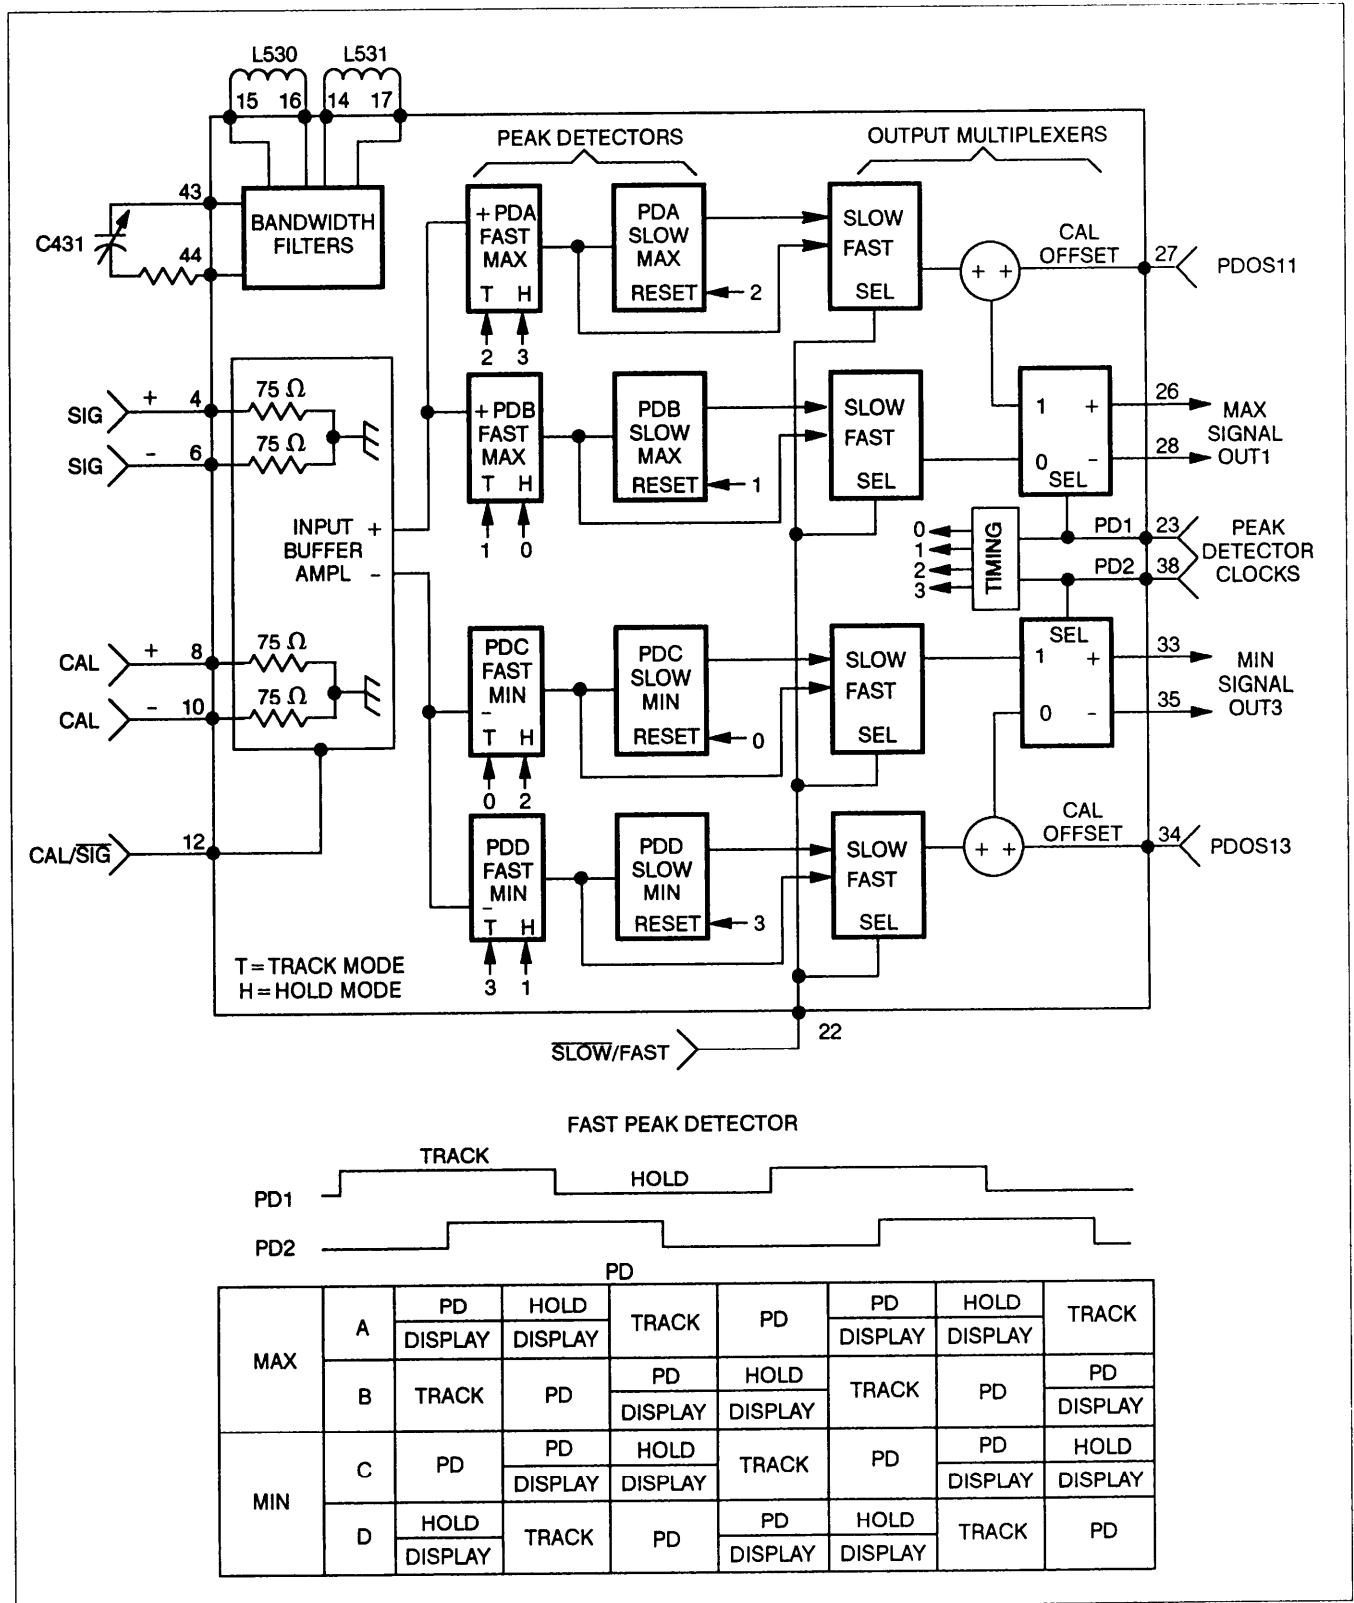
L530 L531
15 16 14 17

PEAK DETECTORS

OUTPUT MULTIPLEXERS

C431
43
44
BANDWIDTH FILTERS

+PDA FAST MAX
T H
2 3

PDA SLOW MAX RESET
2

SLOW FAST SEL

CAL OFFSET
+ +
27
PDOS11

SIG + 4
SIG - 6
75 Ω
75 Ω

+PDB FAST MAX
T H
1 0

PDB SLOW MAX RESET
1

SLOW FAST SEL

1 +
0 -
SEL
26
28
MAX SIGNAL OUT1

INPUT BUFFER AMPL
+
-

0
1
2
3
TIMING
PD1
PD2
23
38
PEAK DETECTOR CLOCKS

CAL + 8
CAL - 10
75 Ω
75 Ω

PDC FAST MIN
-
T H
0 2

PDC SLOW MIN RESET
0

SLOW FAST SEL

SEL
1 +
0 -
33
35
MIN SIGNAL OUT3

CAL/$\overline{SIG}$ 12

PDD FAST MIN
-
T H
3 1

PDD SLOW MIN RESET
3

SLOW FAST SEL

+ +
CAL OFFSET
34
PDOS13

T = TRACK MODE
H = HOLD MODE

22
$\overline{SLOW}$/FAST

FAST PEAK DETECTOR

TRACK
HOLD
PD1
PD2
PD

| MAX | A | PD / DISPLAY | HOLD / DISPLAY | TRACK | PD | PD / DISPLAY | HOLD / DISPLAY | TRACK |
|---|---|---|---|---|---|---|---|---|
| | B | TRACK | PD | PD / DISPLAY | HOLD / DISPLAY | TRACK | PD | PD / DISPLAY |
| MIN | C | PD | PD / DISPLAY | HOLD / DISPLAY | TRACK | PD | PD / DISPLAY | HOLD / DISPLAY |
| | D | HOLD / DISPLAY | TRACK | PD | PD / DISPLAY | HOLD / DISPLAY | TRACK | PD |